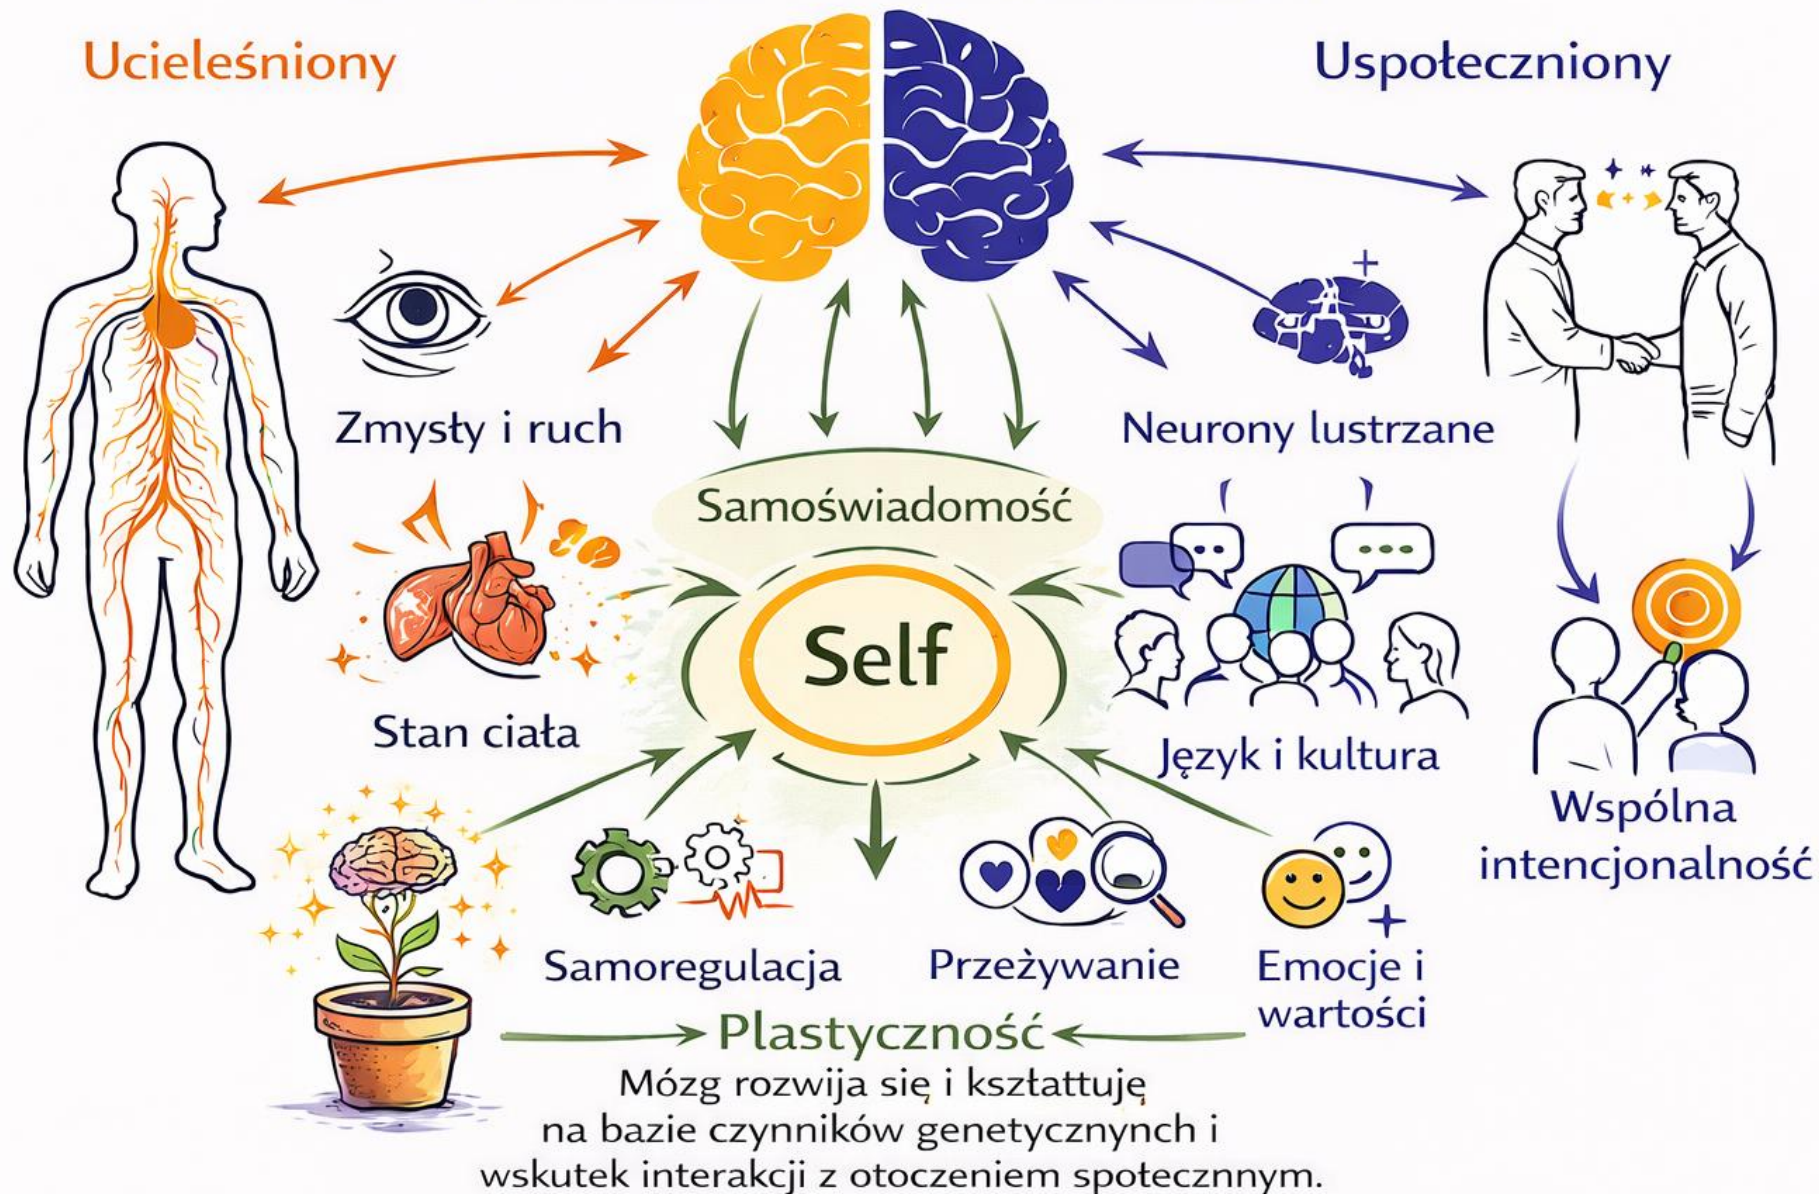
Ucieleśniony

Uspołeczniony

Zmysły i ruch

Neurony lustrzane

Samoświadomość

Self

Stan ciała

Język i kultura

Wspólna intencjonalność

Samoregulacja

Przeżywanie

Emocje i wartości

Plastyczność

Mózg rozwija się i kszlattuję na bazie czynników genetycznych i wskutek interakcji z otoczeniem spotecznnym.